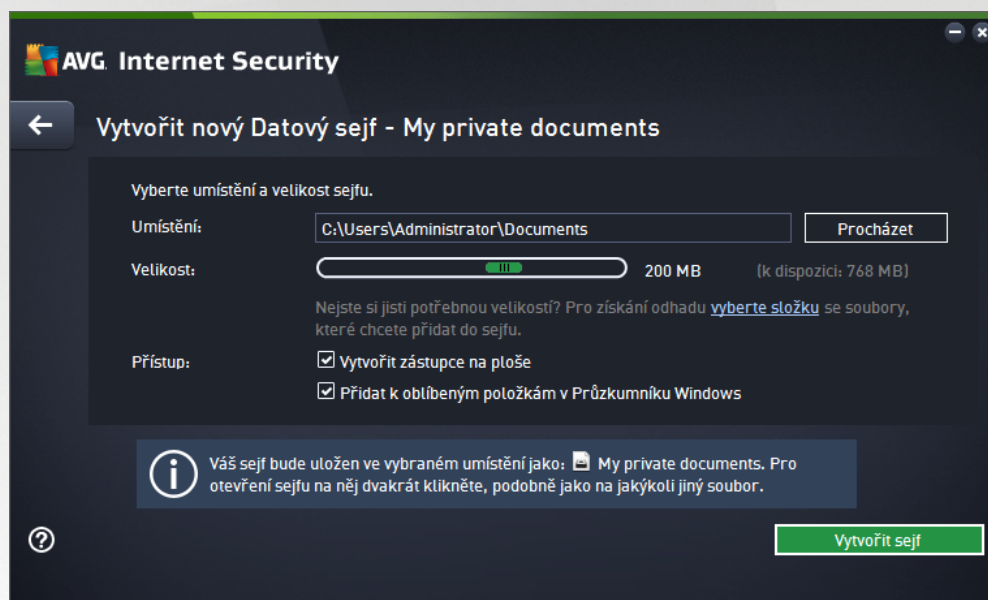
AVG. Internet Security

Vytvořit nový Datový sejf - My private documents

Vyberte umístění a velikost sejfu.

Umístění: C:\Users\Administrator\Documents Procházet

Velikost: 200 MB (k dispozici: 768 MB)

Nejste si jisti potřebnou velikostí? Pro získání odhadu vyberte složku se soubory, které chcete přidat do sejfu.

Přístup: Vytvořit zástupce na ploše

Přidat k oblíbeným položkám v Průzkumníku Windows

Váš sejf bude uložen ve vybraném umístění jako: My private documents. Pro otevření sejfu na něj dvakrát klikněte, podobně jako na jakýkoli jiný soubor.

Vytvořit sejf